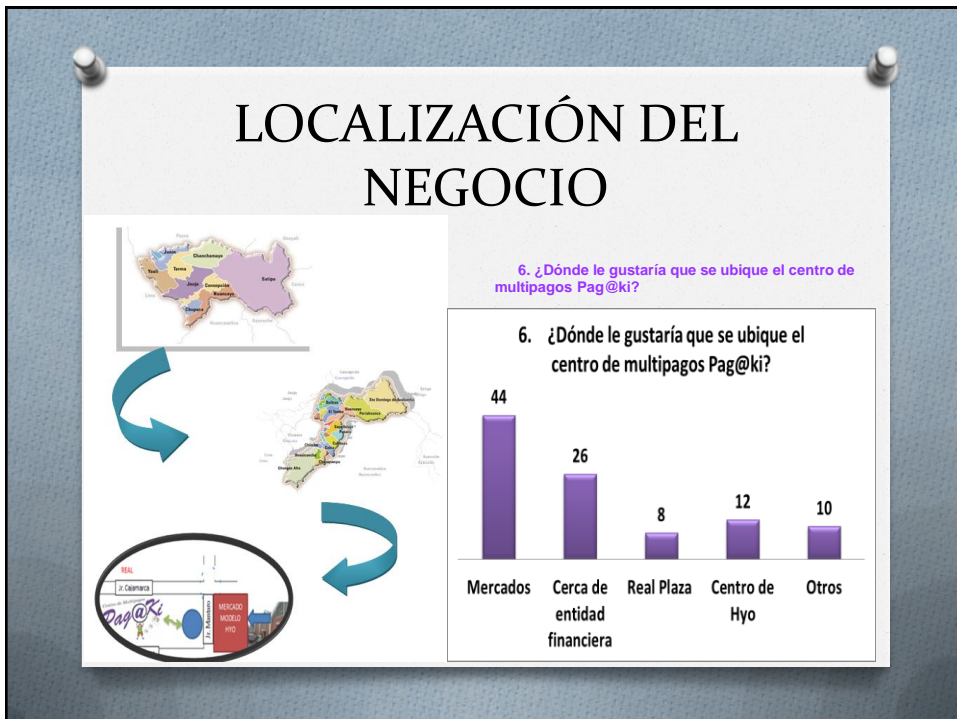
LOCALIZACIÓN DEL NEGOCIO

Chanchamayo
Junín
Tarma
Yauli
Satipo
Jauja
Concepción
Huancayo
Chupaca

Jr. Cajamarca
REAL
Pag@Ki
Jr. Mantaro
MERCADO MODELO HYO

6. ¿Dónde le gustaría que se ubique el centro de multipagos Pag@ki?

6. ¿Dónde le gustaría que se ubique el centro de multipagos Pag@ki?

| Mercados | Cerca de entidad financiera | Real Plaza | Centro de Hyo | Otros |
|---|---|---|---|---|
| 44 | 26 | 8 | 12 | 10 |